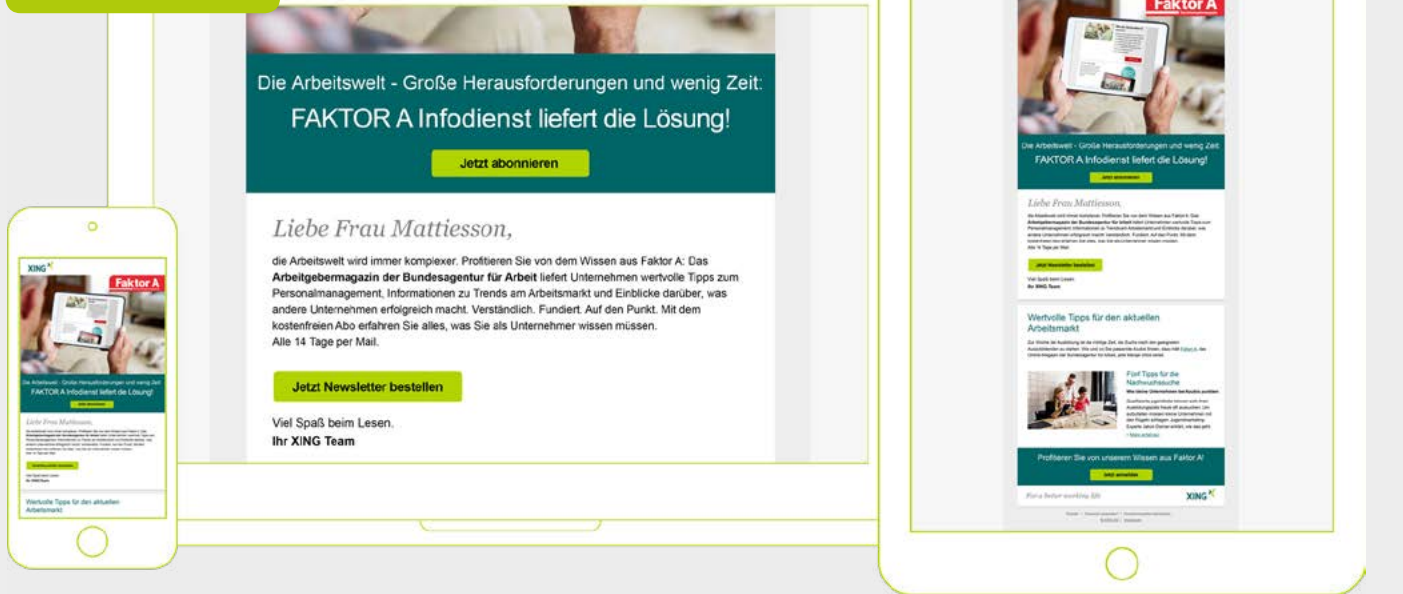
Die Arbeitswelt - Große Herausforderungen und wenig Zeit:

FAKTOR A Infodienst liefert die Lösung!

Jetzt abonnieren

Liebe Frau Mattiesson,

die Arbeitswelt wird immer komplexer. Profitieren Sie von dem Wissen aus Faktor A: Das **Arbeitgebermagazin der Bundesagentur für Arbeit** liefert Unternehmen wertvolle Tipps zum Personalmanagement, Informationen zu Trends am Arbeitsmarkt und Einblicke darüber, was andere Unternehmen erfolgreich macht. Verständlich. Fundiert. Auf den Punkt. Mit dem kostenfreien Abo erfahren Sie alles, was Sie als Unternehmer wissen müssen.
Alle 14 Tage per Mail.

Jetzt Newsletter bestellen

Viel Spaß beim Lesen.
**Ihr XING Team**

XING

Faktor A

Die Arbeitswelt - Große Herausforderungen und wenig Zeit:
FAKTOR A Infodienst liefert die Lösung!

Liebe Frau Mattiesson,

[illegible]

Wertvolle Tipps für den aktuellen Arbeitsmarkt

Faktor A

Die Arbeitswelt - Große Herausforderungen und wenig Zeit:
FAKTOR A Infodienst liefert die Lösung!

Jetzt abonnieren

Liebe Frau Mattiesson,

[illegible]

Jetzt Newsletter bestellen

Viel Spaß beim Lesen.
Ihr XING Team

Wertvolle Tipps für den aktuellen Arbeitsmarkt

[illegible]

Fünf Tipps für die Nachwuchssuche

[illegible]

Profitieren Sie von unserem Wissen aus Faktor A!

Jetzt anmelden

For a better working life

XING

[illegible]